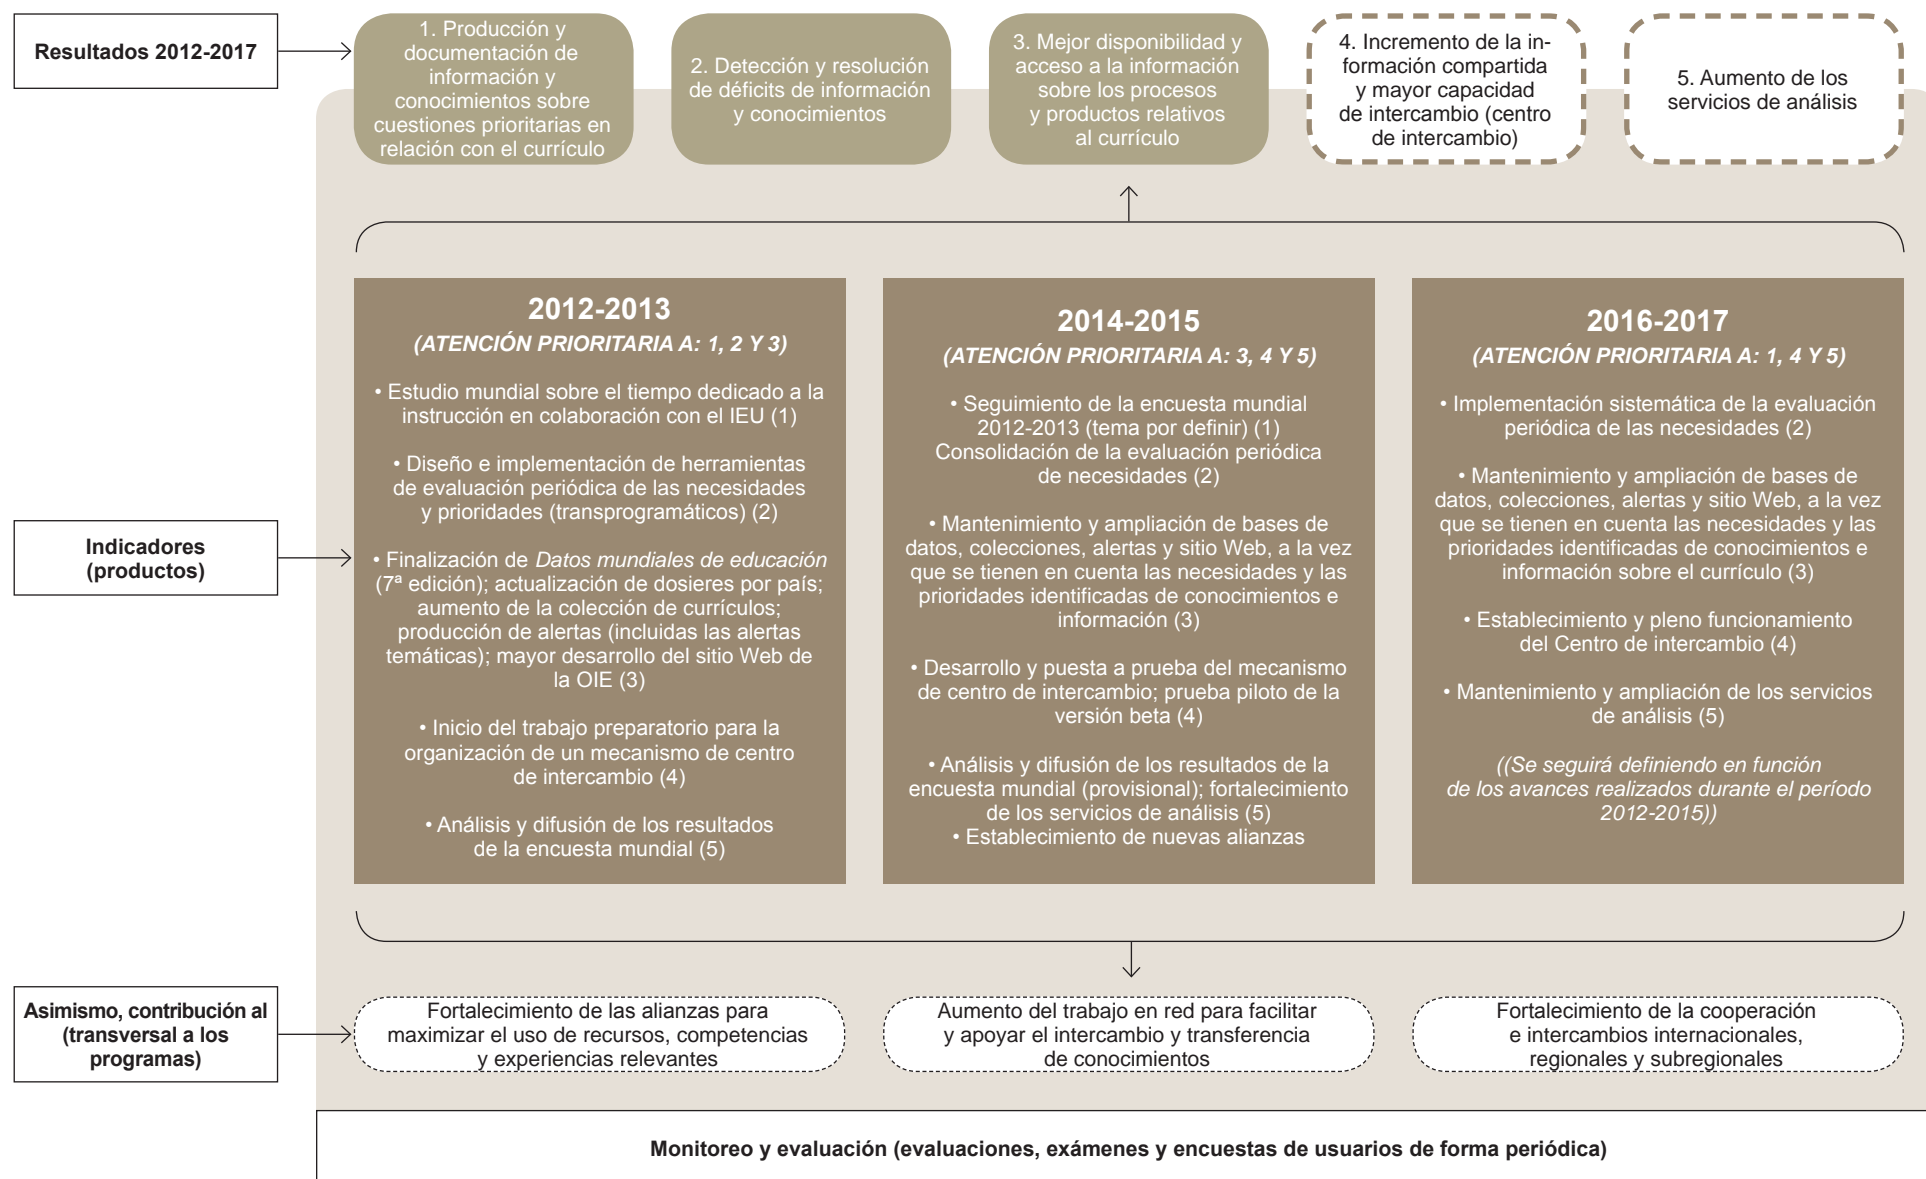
Resultados 2012-2017

1. Producción y documentación de información y conocimientos sobre cuestiones prioritarias en relación con el currículo

2. Detección y resolución de déficits de información y conocimientos

3. Mejor disponibilidad y acceso a la información sobre los procesos y productos relativos al currículo

4. Incremento de la información compartida y mayor capacidad de intercambio (centro de intercambio)

5. Aumento de los servicios de análisis

Indicadores (productos)

2012-2013
(ATENCIÓN PRIORITARIA A: 1, 2 Y 3)

• Estudio mundial sobre el tiempo dedicado a la instrucción en colaboración con el IEU (1)

• Diseño e implementación de herramientas de evaluación periódica de las necesidades y prioridades (transprogramáticos) (2)

• Finalización de Datos mundiales de educación (7ª edición); actualización de dosieres por país; aumento de la colección de currículos; producción de alertas (incluidas las alertas temáticas); mayor desarrollo del sitio Web de la OIE (3)

• Inicio del trabajo preparatorio para la organización de un mecanismo de centro de intercambio (4)

• Análisis y difusión de los resultados de la encuesta mundial (5)

2014-2015
(ATENCIÓN PRIORITARIA A: 3, 4 Y 5)

• Seguimiento de la encuesta mundial 2012-2013 (tema por definir) (1) Consolidación de la evaluación periódica de necesidades (2)

• Mantenimiento y ampliación de bases de datos, colecciones, alertas y sitio Web, a la vez que se tienen en cuenta las necesidades y las prioridades identificadas de conocimientos e información (3)

• Desarrollo y puesta a prueba del mecanismo de centro de intercambio; prueba piloto de la versión beta (4)

• Análisis y difusión de los resultados de la encuesta mundial (provisional); fortalecimiento de los servicios de análisis (5)
• Establecimiento de nuevas alianzas

2016-2017
(ATENCIÓN PRIORITARIA A: 1, 4 Y 5)

• Implementación sistemática de la evaluación periódica de las necesidades (2)

• Mantenimiento y ampliación de bases de datos, colecciones, alertas y sitio Web, a la vez que se tienen en cuenta las necesidades y las prioridades identificadas de conocimientos e información sobre el currículo (3)

• Establecimiento y pleno funcionamiento del Centro de intercambio (4)

• Mantenimiento y ampliación de los servicios de análisis (5)

((Se seguirá definiendo en función de los avances realizados durante el período 2012-2015))

Asimismo, contribución al (transversal a los programas)

Fortalecimiento de las alianzas para maximizar el uso de recursos, competencias y experiencias relevantes

Aumento del trabajo en red para facilitar y apoyar el intercambio y transferencia de conocimientos

Fortalecimiento de la cooperación e intercambios internacionales, regionales y subregionales

Monitoreo y evaluación (evaluaciones, exámenes y encuestas de usuarios de forma periódica)